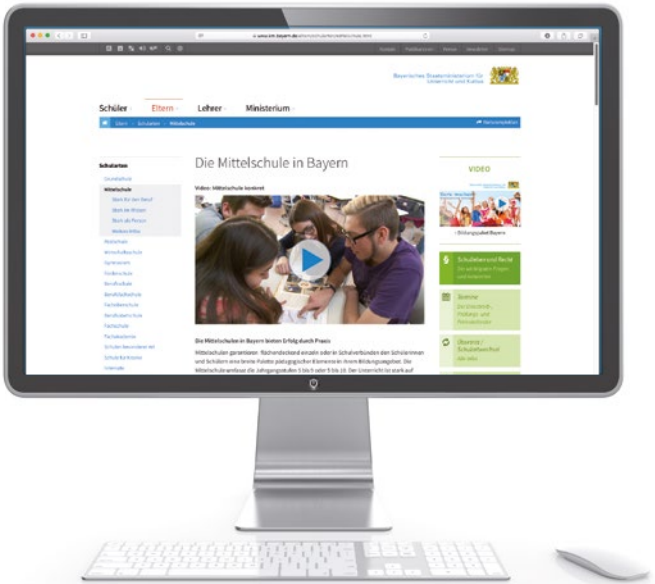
Bayerisches Staatsministerium für Unterricht und Kultus

Schüler Eltern Lehrer Ministerium

Eltern Schularten Mittelschule

Schularten
Grundschule
Mittelschule
Blick für den Beruf
Blick im Wissen
Blick als Person
Weitere Infos
Realschule
Wirtschaftsschule
Gymnasium
Förderschule
Berufsschule
Berufsfachschule
Fachoberschule
Berufsoberschule
Fachschule
Fachakademie

Die Mittelschule in Bayern

Video: Mittelschule konkret

Die Mittelschule in Bayern bieten Erfolg durch Praxis

Mittelschulen garantieren flächendeckend einzeln oder in Schulverbünden den Schülerinnen und Schülern eine breite Palette pädagogischer Elemente im Bildungsangebot. Die Mittelschule umfasst die Jahrgangsstufen 5 bis 9 oder 5 bis 10. Der Unterricht ist stark auf

VIDEO

Bildungspaket Bayern

Schulen und Recht

Termine

Übertritt / Schulwechsel